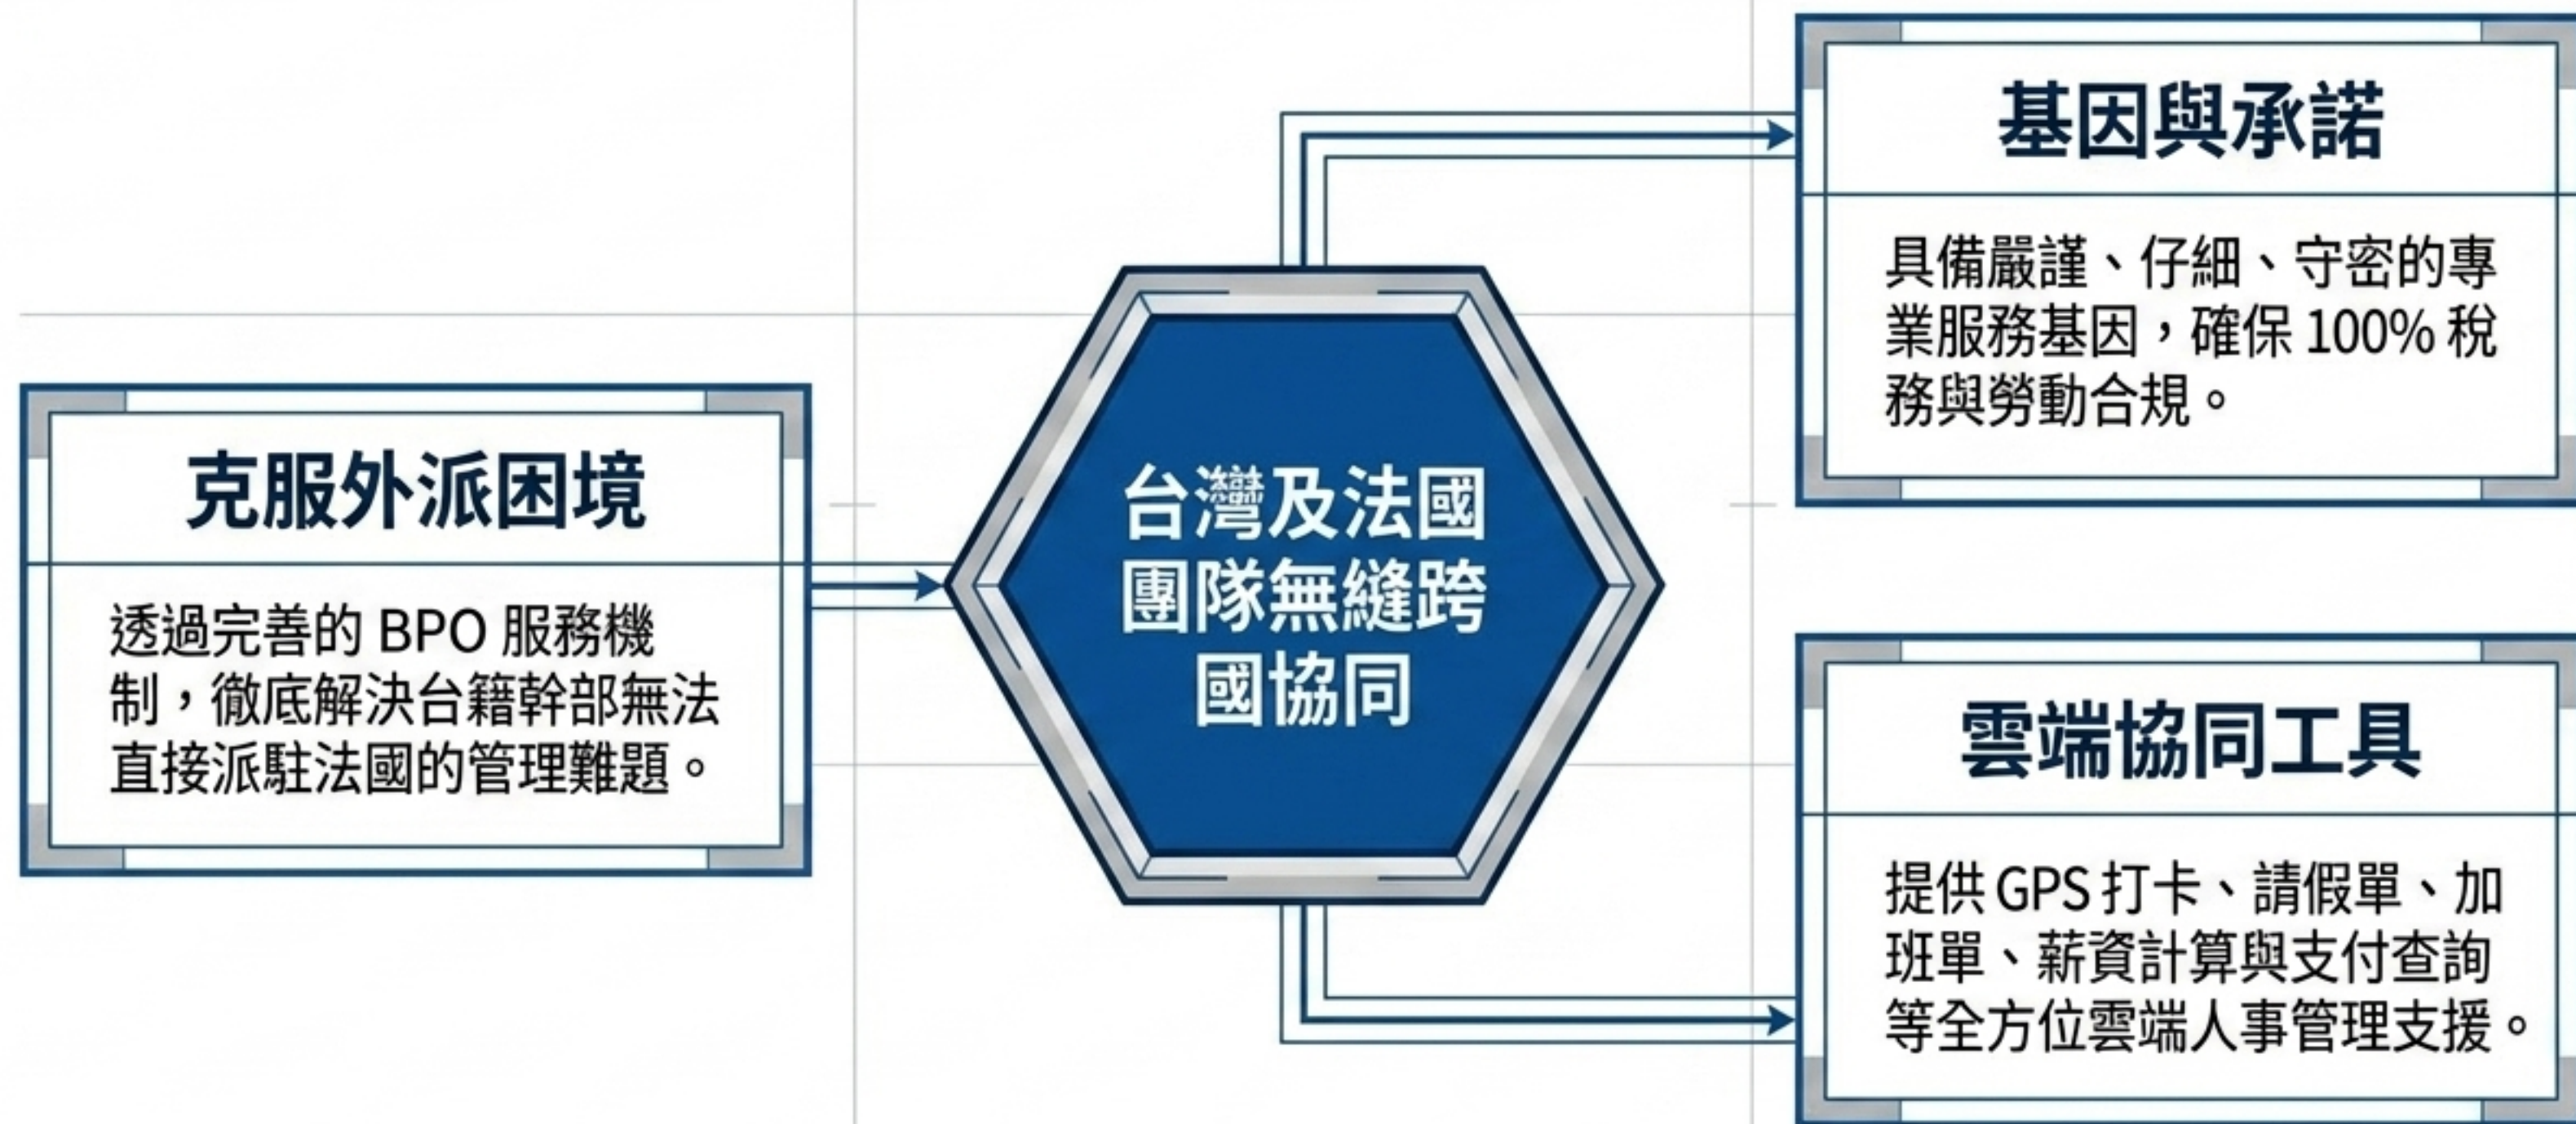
克服外派困境

透過完善的 BPO 服務機制，徹底解決台籍幹部無法直接派駐法國的管理難題。

台灣及法國團隊無縫跨國協同

基因與承諾

具備嚴謹、仔細、守密的專業服務基因，確保 100% 稅務與勞動合規。

雲端協同工具

提供 GPS 打卡、請假單、加班單、薪資計算與支付查詢等全方位雲端人事管理支援。